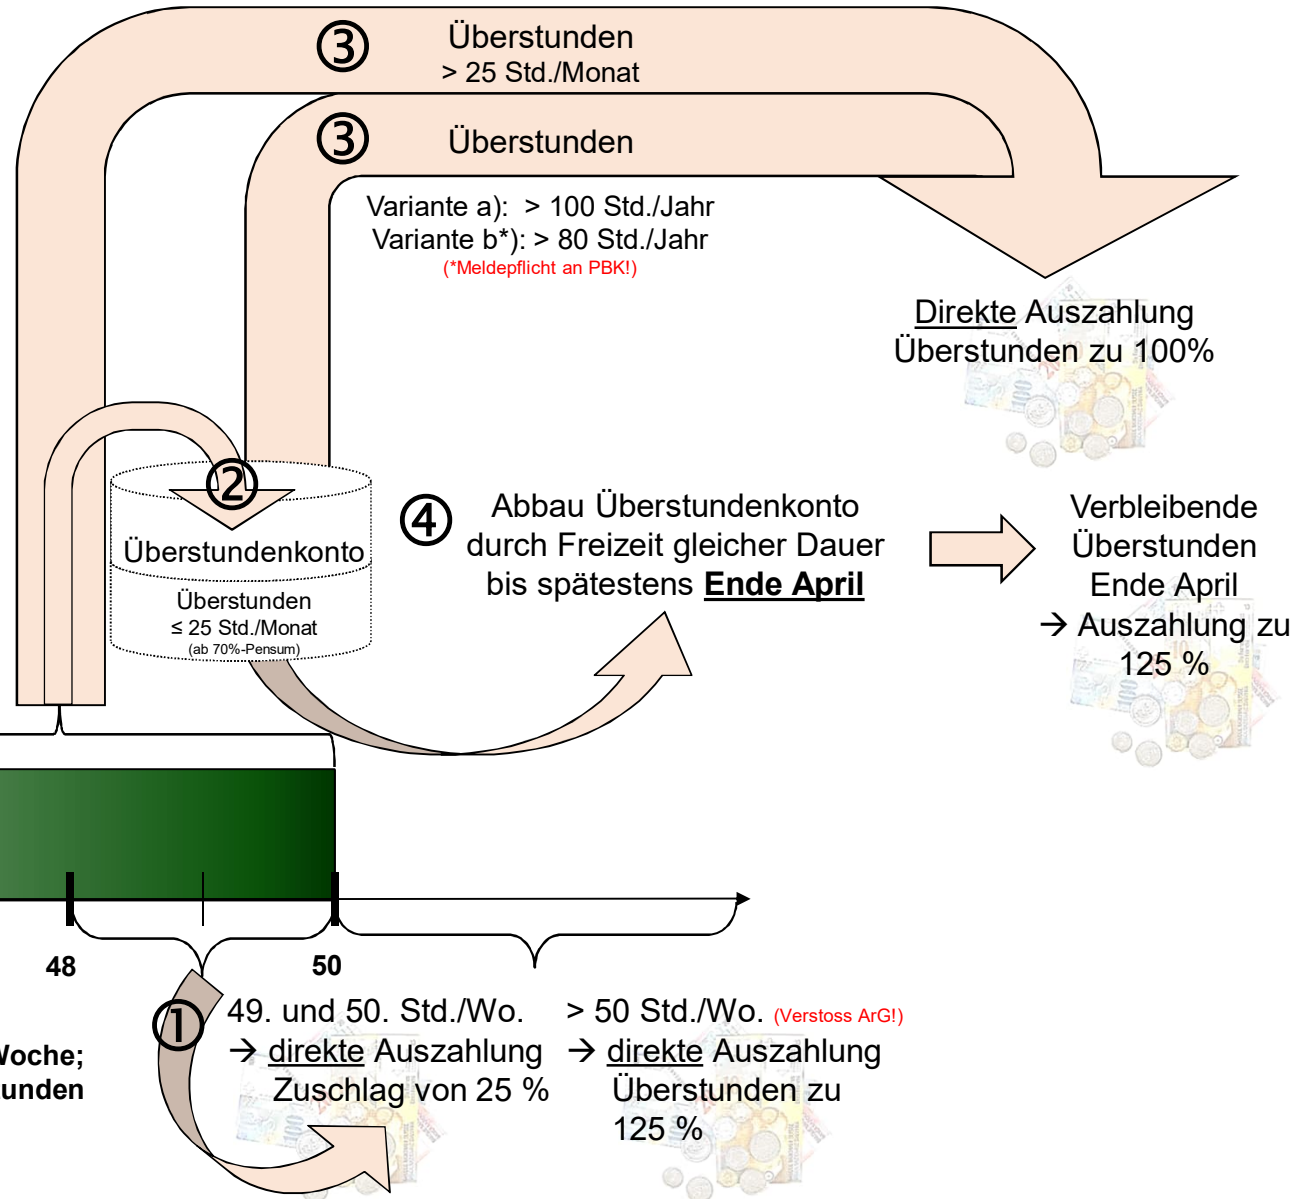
③ Überstunden
> 25 Std./Monat

③ Überstunden

Variante a): > 100 Std./Jahr
Variante b*): > 80 Std./Jahr
(*Meldepflicht an PBK!)

Direkte Auszahlung
Überstunden zu 100%

②
Überstundenkonto
Überstunden
≤ 25 Std./Monat
(ab 70%-Pensum)

④ Abbau Überstundenkonto durch Freizeit gleicher Dauer bis spätestens **Ende April**

Verbleibende Überstunden Ende April
→ Auszahlung zu 125 %

48

50

① 49. und 50. Std./Wo.
→ direkte Auszahlung
Zuschlag von 25 %

> 50 Std./Wo. (Verstoss ArG!)
→ direkte Auszahlung
Überstunden zu 125 %

Voche;
unden